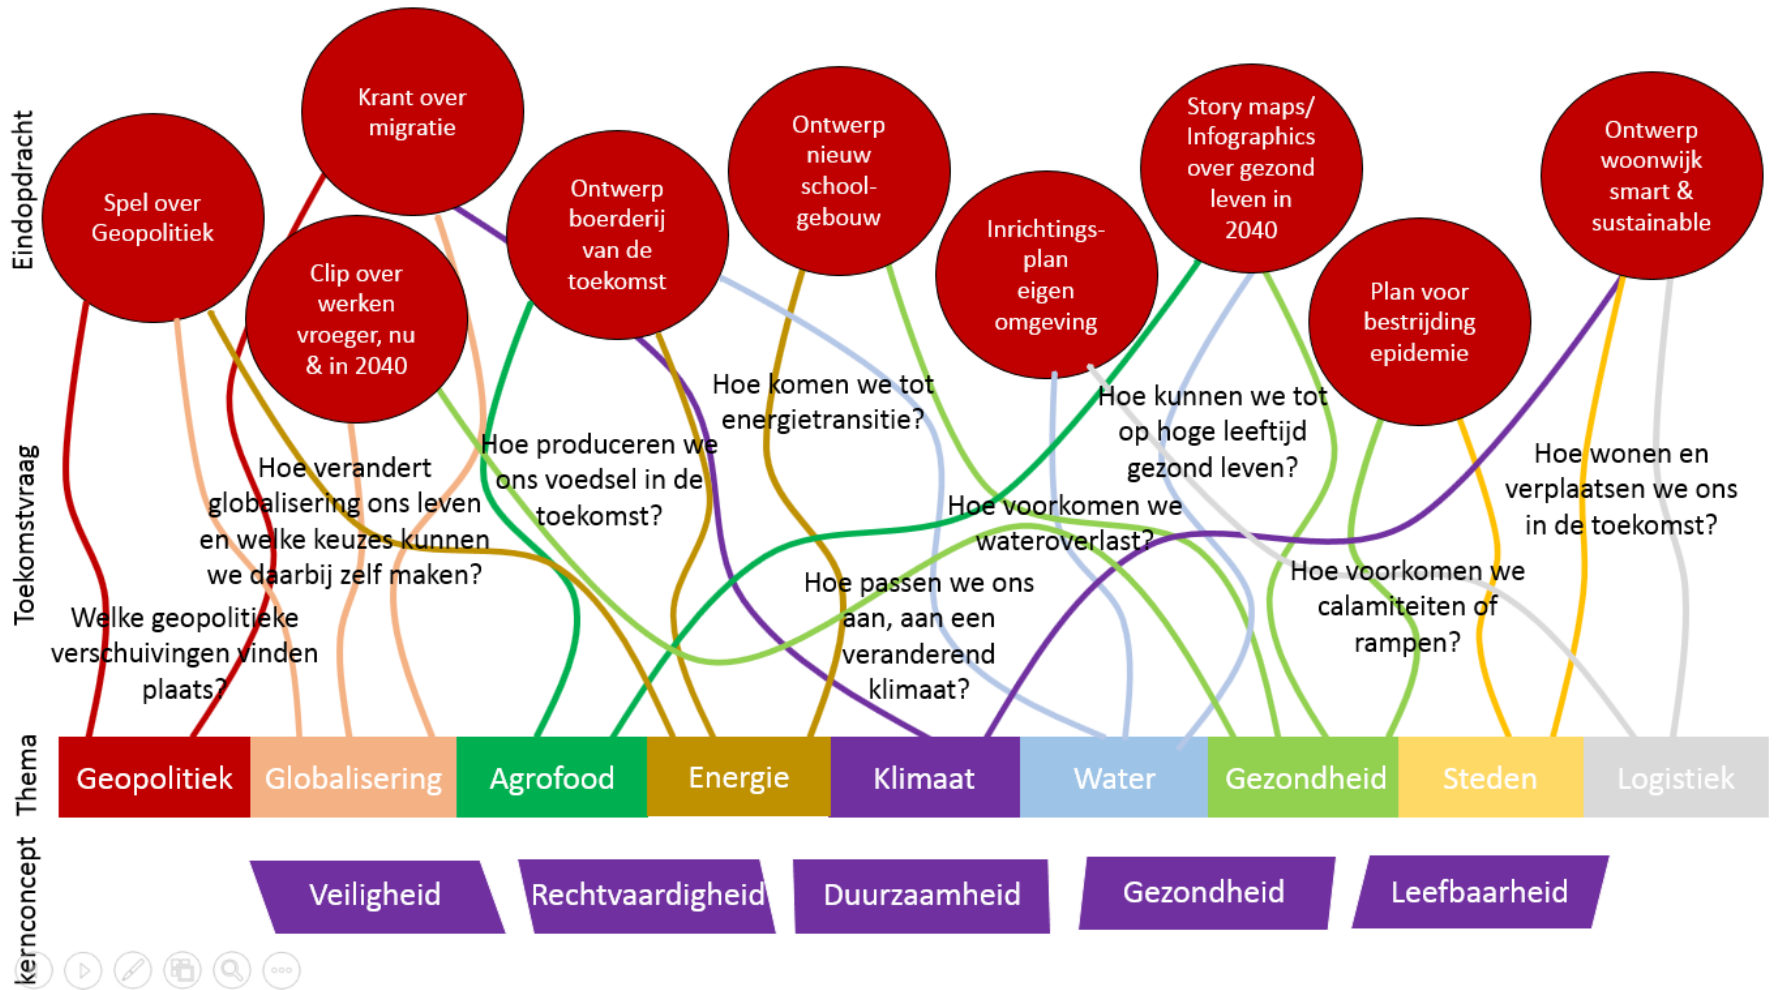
Eindopdracht

Spel over Geopolitiek

Krant over migratie

Clip over werken vroeger, nu & in 2040

Ontwerp boerderij van de toekomst

Ontwerp nieuw school-gebouw

Inrichtings-plan eigen omgeving

Story maps/ Infographics over gezond leven in 2040

Plan voor bestrijding epidemie

Ontwerp woonwijk smart & sustainable

Toekomstvraag

Hoe komen we tot energietransitie?

Hoe kunnen we tot op hoge leeftijd gezond leven?

Hoe produceren we ons voedsel in de toekomst?

Hoe verandert globalisering ons leven en welke keuzes kunnen we daarbij zelf maken?

Hoe wonen en verplaatsen we ons in de toekomst?

Hoe voorkomen we wateroverlast?

Hoe passen we ons aan, aan een veranderend klimaat?

Hoe voorkomen we calamiteiten of rampen?

Welke geopolitieke verschuivingen vinden plaats?

Thema

| Geopolitiek | Globalisering | Agrofood | Energie | Klimaat | Water | Gezondheid | Steden | Logistiek |
|---|---|---|---|---|---|---|---|---|

Kernconcept

Veiligheid

Rechtvaardigheid

Duurzaamheid

Gezondheid

Leefbaarheid